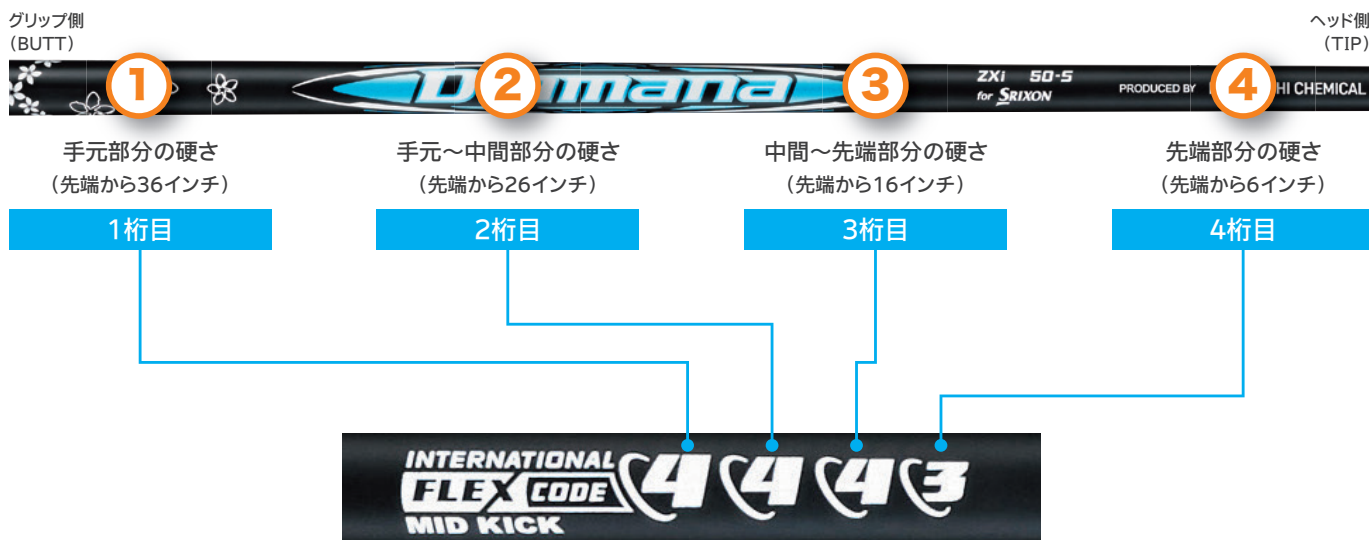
グリップ側
（BUTT）

ヘッド側
（TIP）

1 2 3 4

D mana

ZXi 50-S
for SRIXON

PRODUCED BY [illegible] HI CHEMICAL

手元部分の硬さ
（先端から36インチ）
1桁目

手元〜中間部分の硬さ
（先端から26インチ）
2桁目

中間〜先端部分の硬さ
（先端から16インチ）
3桁目

先端部分の硬さ
（先端から6インチ）
4桁目

INTERNATIONAL FLEX CODE MID KICK 4 4 4 3